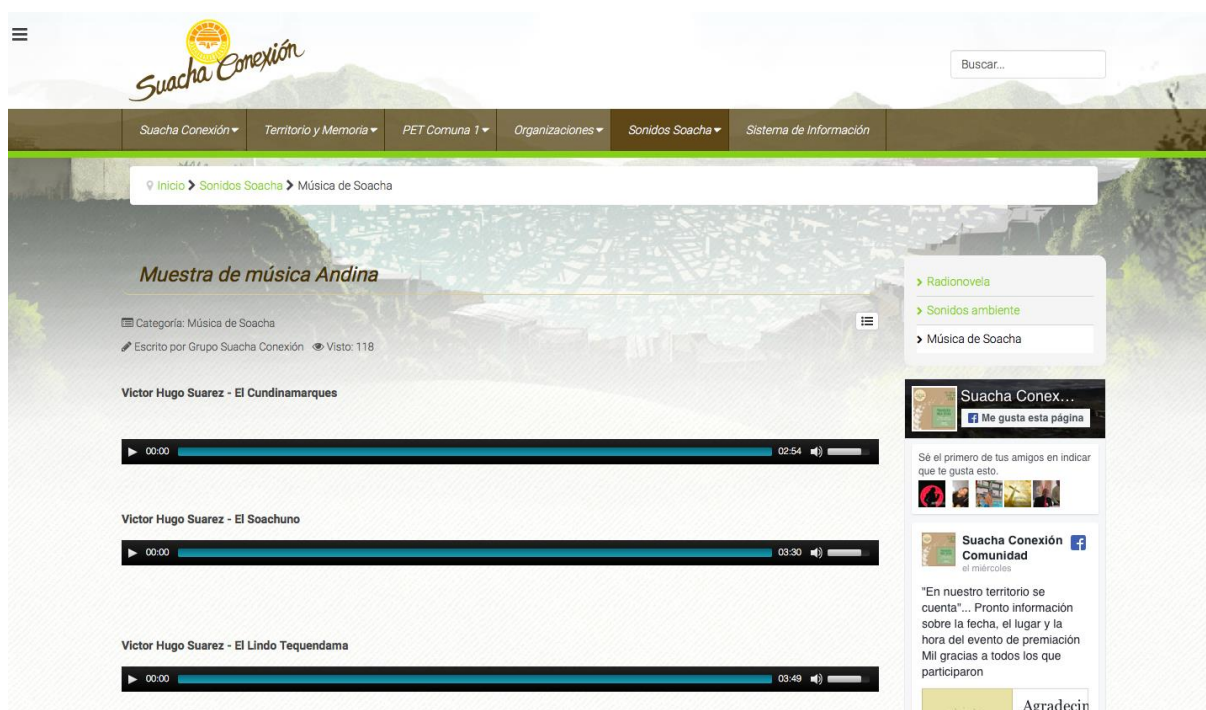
Suacha Conexión

Buscar...

Suacha Conexión ▾ Territorio y Memoria ▾ PET Comuna 1 ▾ Organizaciones ▾ Sonidos Soacha ▾ Sistema de Información

Inicio > Sonidos Soacha > Música de Soacha

Muestra de música Andina

Categoría: Música de Soacha

Escrito por Grupo Suacha Conexión Visto: 118

Victor Hugo Suarez - El Cundinamarques

00:00 02:54

Victor Hugo Suarez - El Soachuno

00:00 03:30

Victor Hugo Suarez - El Lindo Tequendama

00:00 03:49

> Radionovela

> Sonidos ambiente

> Música de Soacha

Suacha Conex...

Me gusta esta página

Sé el primero de tus amigos en indicar que te gusta esto.

Suacha Conexión Comunidad

el miércoles

"En nuestro territorio se cuenta"... Pronto información sobre la fecha, el lugar y la hora del evento de premiación Mil gracias a todos los que participaron

Agradecin